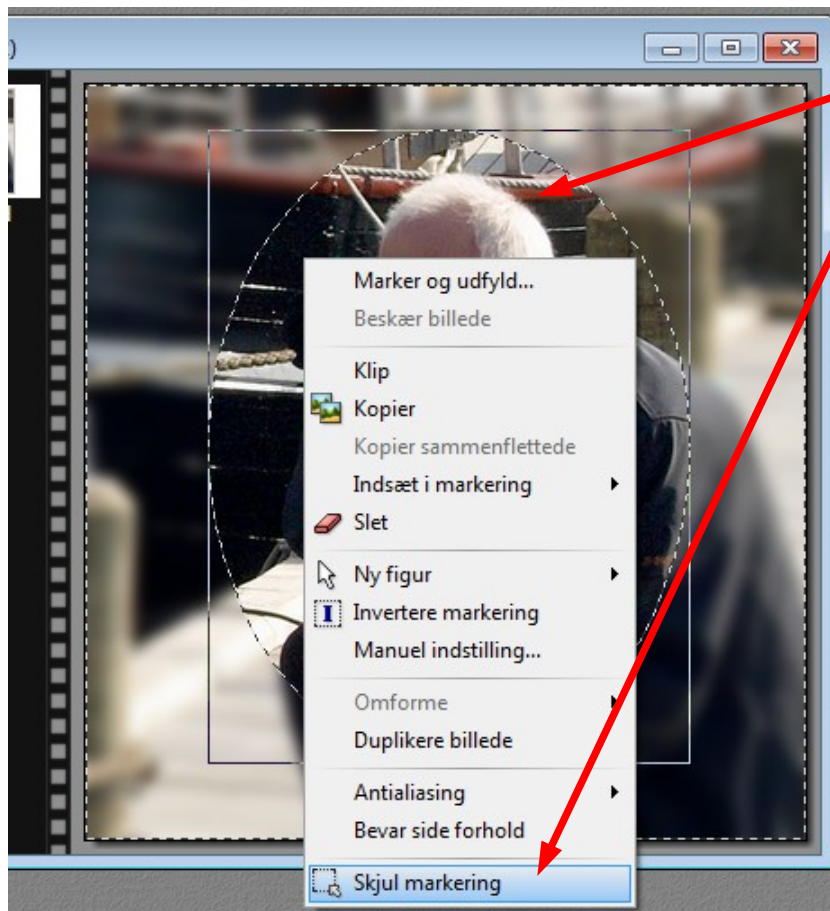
Marker og udfyld...
Beskær billede

Klip
Kopier
Kopier sammenflettede
Indsæt i markering
Slet

Ny figur
Invertere markering
Manuel indstilling...

Omforme
Duplikere billede

Antialiasing
Bevar side forhold

Skjul markering